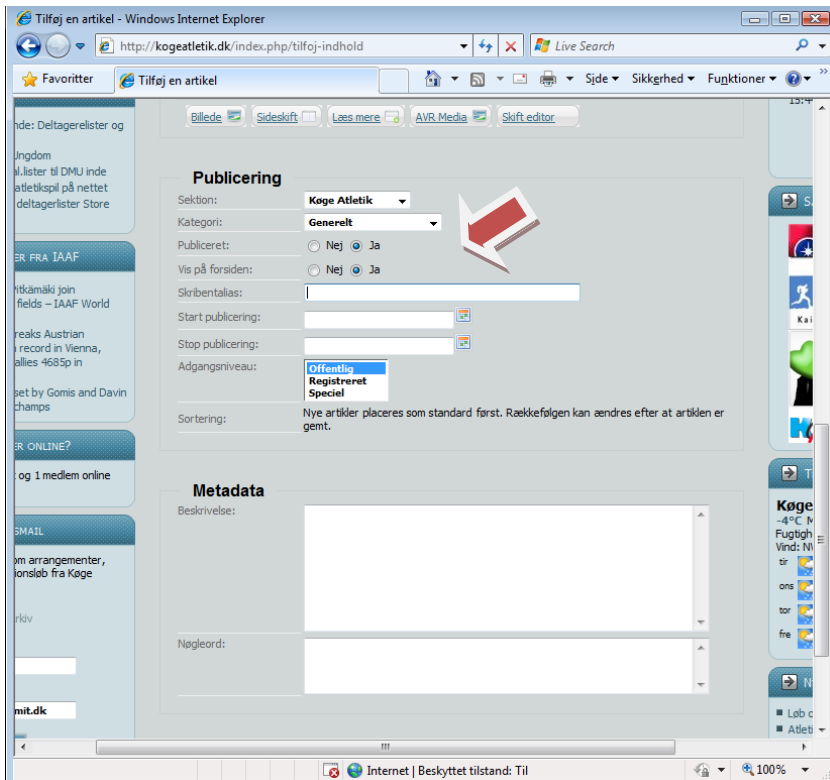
Tilføj en artikel - Windows Internet Explorer

http://kogeatletik.dk/index.php/tilfoj-indhold

Live Search

Favoritter

Tilføj en artikel

Side ▾ Sikkerhed ▾ Funktioner ▾

nde: Deltagerelister og

Ungdom
al.lister til DMU inde
atletikspil på nettet
deltagerlister Store

ER FRA IAAF

Vitkämäki join
fields – IAAF World

reaks Austrian
record in Vienna,
allies 4685p in

set by Gomis and Davin
champs

ER ONLINE?

og 1 medlem online

SMAIL

om arrangementer,
ionsløb fra Køge

rkiv

mit.dk

Billede | Sideskift | Læs mere | AVR Media | Skift editor

Publicering

Sektion: Køge Atletik

Kategori: Generelt

Publiceret: Nej Ja

Vis på forsiden: Nej Ja

Skribentalias:

Start publicering:

Stop publicering:

Adgangsniveau: Offentlig Registreret Speciel

Sortering: Nye artikler placeres som standard først. Rækkefølgen kan ændres efter at artiklen er gemt.

Metadata

Beskrivelse:

Nøgleord:

Køge
-4°C
Fugtigh
Vind: N
tir
ons
tor
fre

Løb
Atleti

Internet | Beskyttet tilstand: Til

100%